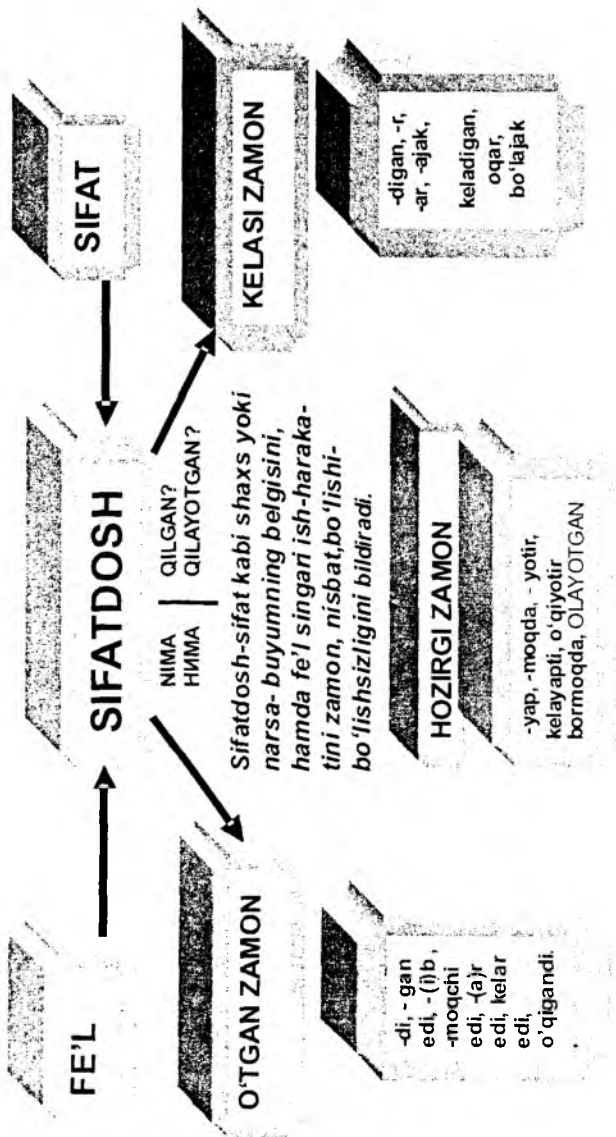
FE'L

SIFATDOSH

SIFAT

NIMA
НИМА

QILGAN?
QILAYOTGAN?

Sifatdosh-sifat kabi shaxs yoki narsa- buyumning belgisini, hamda fe'l singari ish-harakatini zamon, nisbat,bo'lishi-bo'lishsizligini bildiradi.

O'TGAN ZAMON

-di, - gan edi, -(i)b, -moqchi edi, -(a)r edi, kelar edi, o'qigandi.

HOZIRGI ZAMON

-yap, -moqda, - yotir, kelayapti, o'qiyotir bormoqda, OLAYOTGAN

KELASI ZAMON

-digan, -r, -ar, -ajak,

keladigan, oqar, bo'lajak